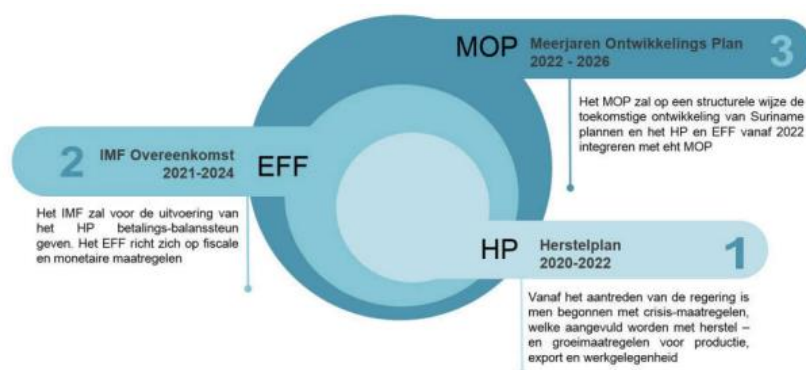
MOP Meerjaren Ontwikkelings Plan 2022 - 2026 3

Het MOP zal op een structurele wijze de toekomstige ontwikkeling van Suriname plannen en het HP en EFF vanaf 2022 integreren met eht MOP

2 IMF Overeenkomst 2021-2024 EFF

Het IMF zal voor de uitvoering van het HP betalings-balanssteun geven. Het EFF richt zich op fiscale en monetaire maatregelen

HP Herstelplan 2020-2022 1

Vanaf het aantreden van de regering is men begonnen met crisis-maatregelen, welke aangevuld worden met herstel – en groeimaatregelen voor productie, export en werkgelegenheid